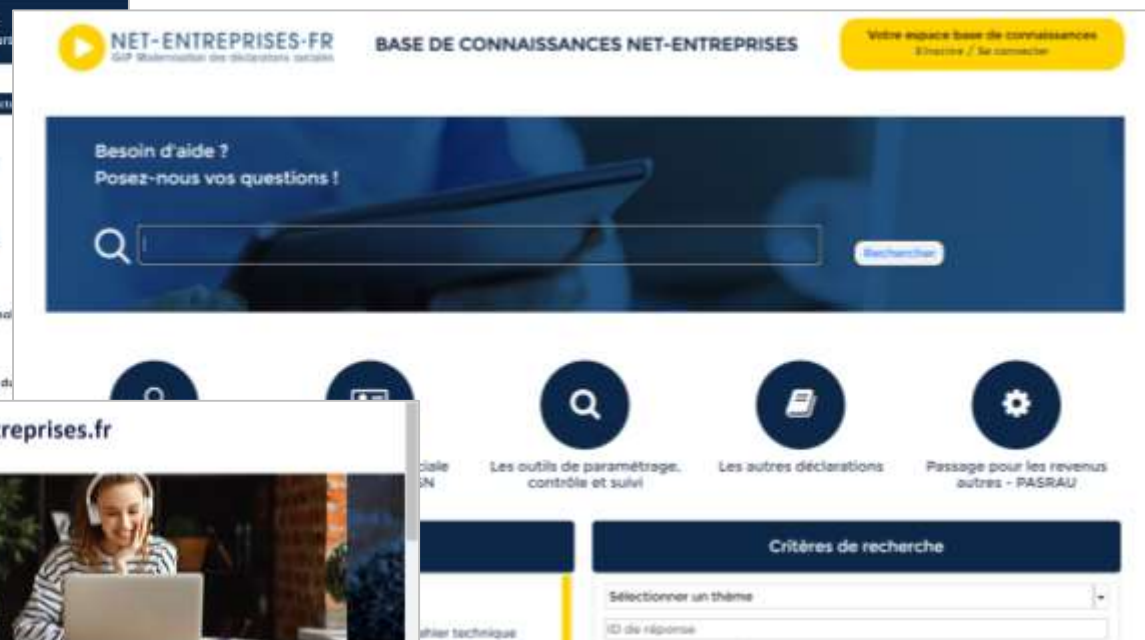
NET-ENTREPRISES.FR
GIP Modernisation des déclarations sociales

BASE DE CONNAISSANCES NET-ENTREPRISES

Votre espace base de connaissances
S'inscrire / Se connecter

Besoin d'aide ?
Posez-nous vos questions !

Rechercher

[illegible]ciale
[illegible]SN

Les outils de paramétrage, contrôle et suivi

Les autres déclarations

Passage pour les revenus autres - PASRAU

Critères de recherche

Sélectionner un thème

ID de réponse

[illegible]hier technique

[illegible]treprises.fr